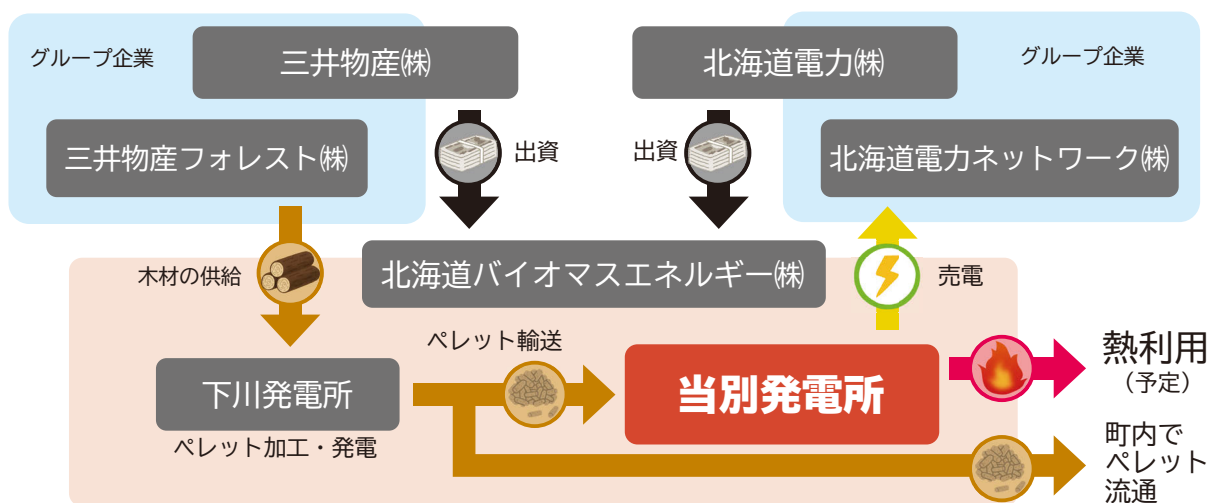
グループ企業

三井物産㈱

三井物産フォレスト㈱

出資

出資

北海道電力㈱

グループ企業

北海道電力ネットワーク㈱

木材の供給

北海道バイオマスエネルギー㈱

売電

ペレット輸送

下川発電所

ペレット加工・発電

当別発電所

熱利用
（予定）

町内で
ペレット
流通